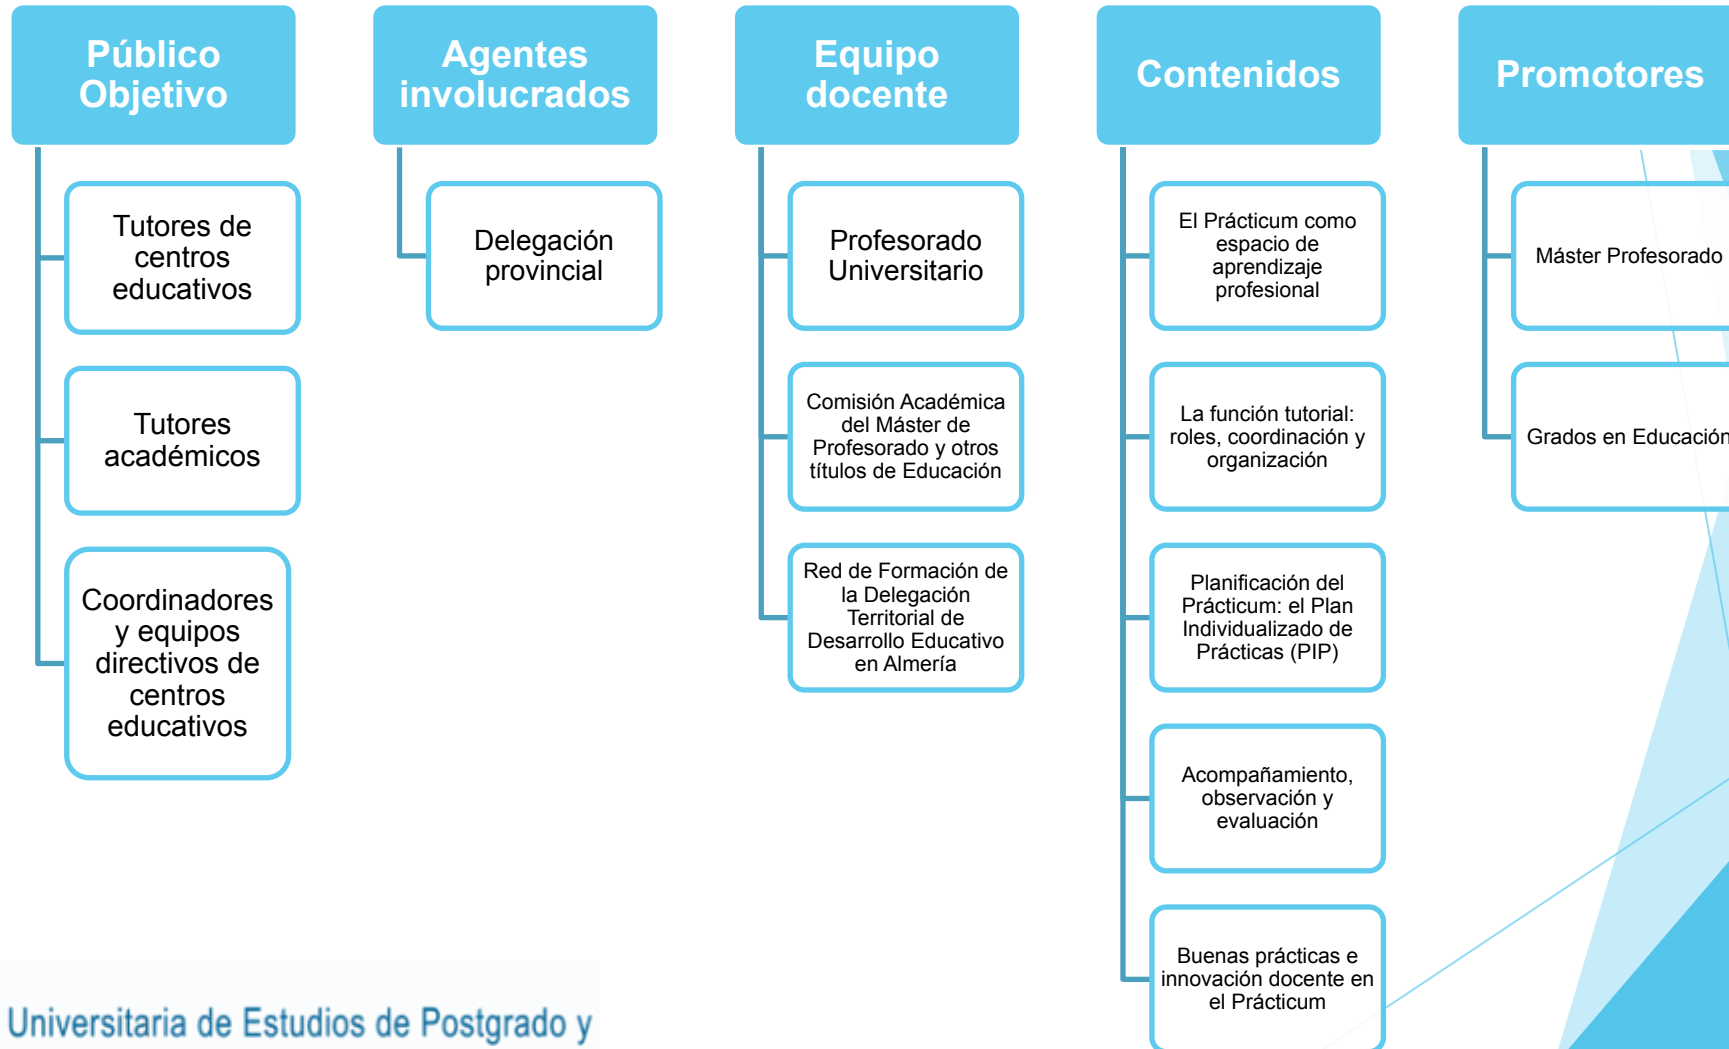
Público Objetivo

Tutores de centros educativos

Tutores académicos

Coordinadores y equipos directivos de centros educativos

Agentes involucrados

Delegación provincial

Equipo docente

Profesorado Universitario

Comisión Académica del Máster de Profesorado y otros títulos de Educación

Red de Formación de la Delegación Territorial de Desarrollo Educativo en Almería

Contenidos

El Prácticum como espacio de aprendizaje profesional

La función tutorial: roles, coordinación y organización

Planificación del Prácticum: el Plan Individualizado de Prácticas (PIP)

Acompañamiento, observación y evaluación

Buenas prácticas e innovación docente en el Prácticum

Promotores

Máster Profesorado

Grados en Educación

Universitaria de Estudios de Postgrado y